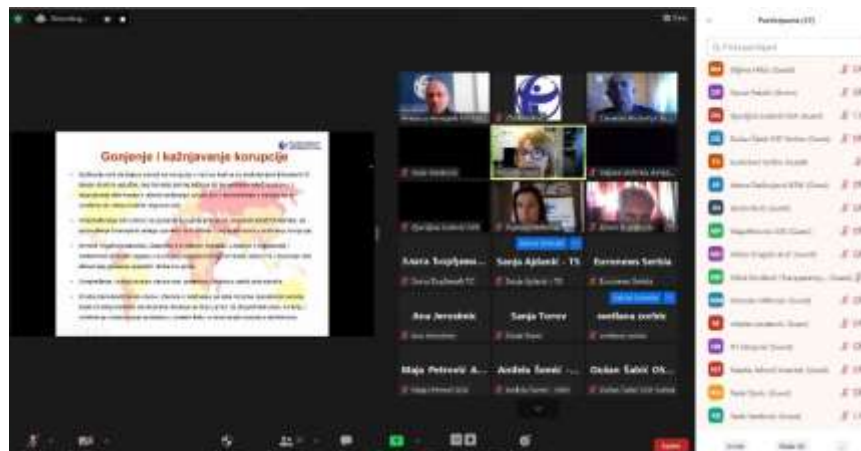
Gonjenje i kažnjavanje korupcije

Participants (31)

Q Find a participant

Ana Jeremić

Sanja Torov

Maja Petrović A...

Anđela Šemić -...

Ognjen Sabić Ol...

Snežana Živić...

Sanja Ajdacić - TS

Euronews Serbia

svetlana sretić

Ana Jeremić

Sanja Torov

Maja Petrović A...

Anđela Šemić -...

Dušan Šabić OK...

Leave